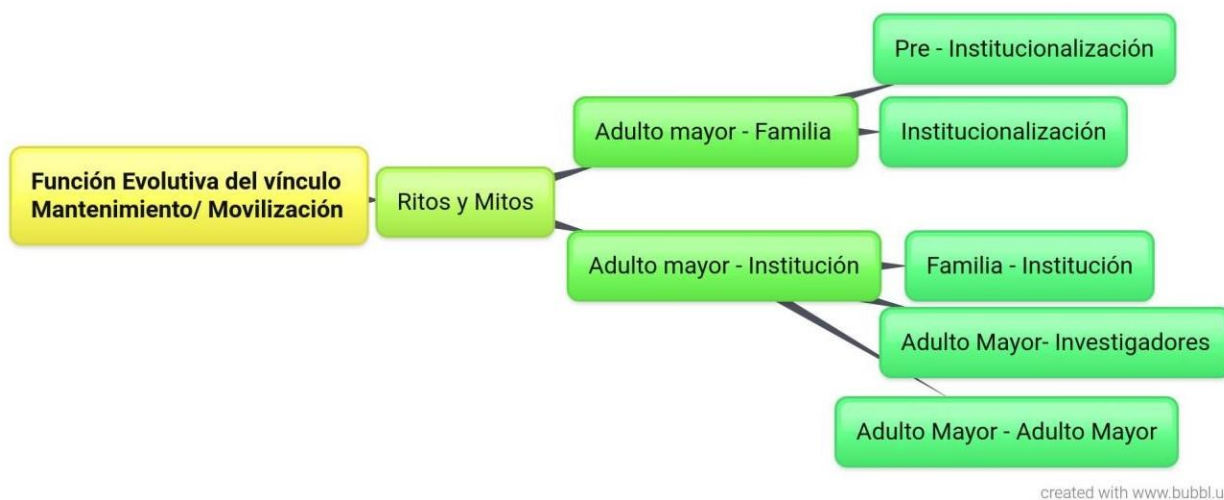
Función Evolutiva del vínculo Mantenimiento/ Movilización

Ritos y Mitos

Adulto mayor - Familia

Pre - Institucionalización

Institucionalización

Adulto mayor - Institución

Familia - Institución

Adulto Mayor- Investigadores

Adulto Mayor - Adulto Mayor

created with www.bubbl.u